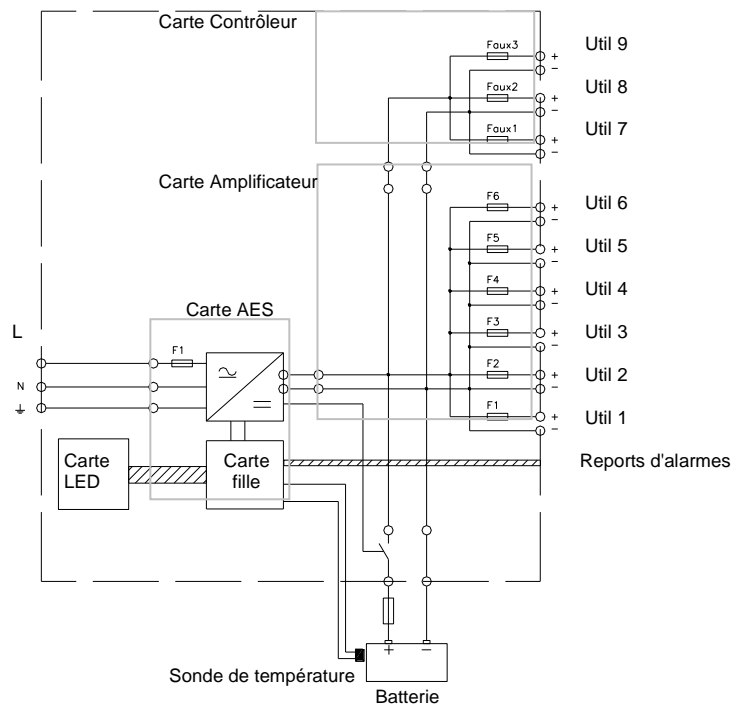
Carte Contrôleur

Faux3
+
−
Util 9

Faux2
+
−
Util 8

Faux1
+
−
Util 7

Carte Amplificateur

F6
+
−
Util 6

F5
+
−
Util 5

F4
+
−
Util 4

F3
+
−
Util 3

F2
+
−
Util 2

F1
+
−
Util 1

Carte AES

L
N
F1
~
=

Carte LED

Carte fille

Reports d'alarmes

+
−
Sonde de température
Batterie